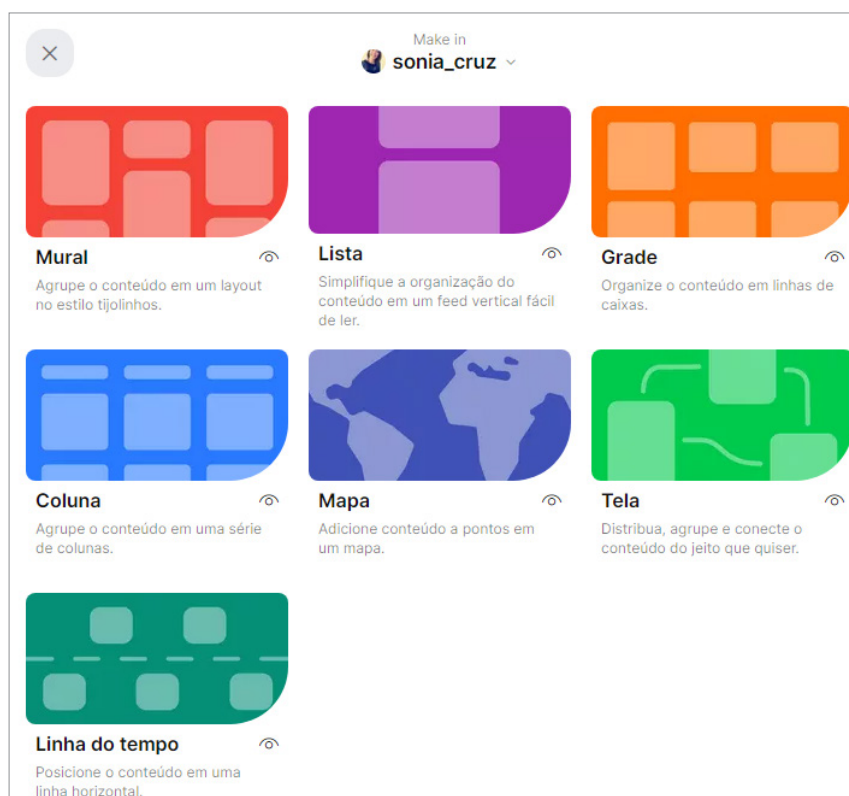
Make in
sonia_cruz

Mural
Agrupe o conteúdo em um layout no estilo tijolinhos.

Lista
Simplifique a organização do conteúdo em um feed vertical fácil de ler.

Grade
Organize o conteúdo em linhas de caixas.

Coluna
Agrupe o conteúdo em uma série de colunas.

Mapa
Adicione conteúdo a pontos em um mapa.

Tela
Distribua, agrupe e conecte o conteúdo do jeito que quiser.

Linha do tempo
Posicione o conteúdo em uma linha horizontal.